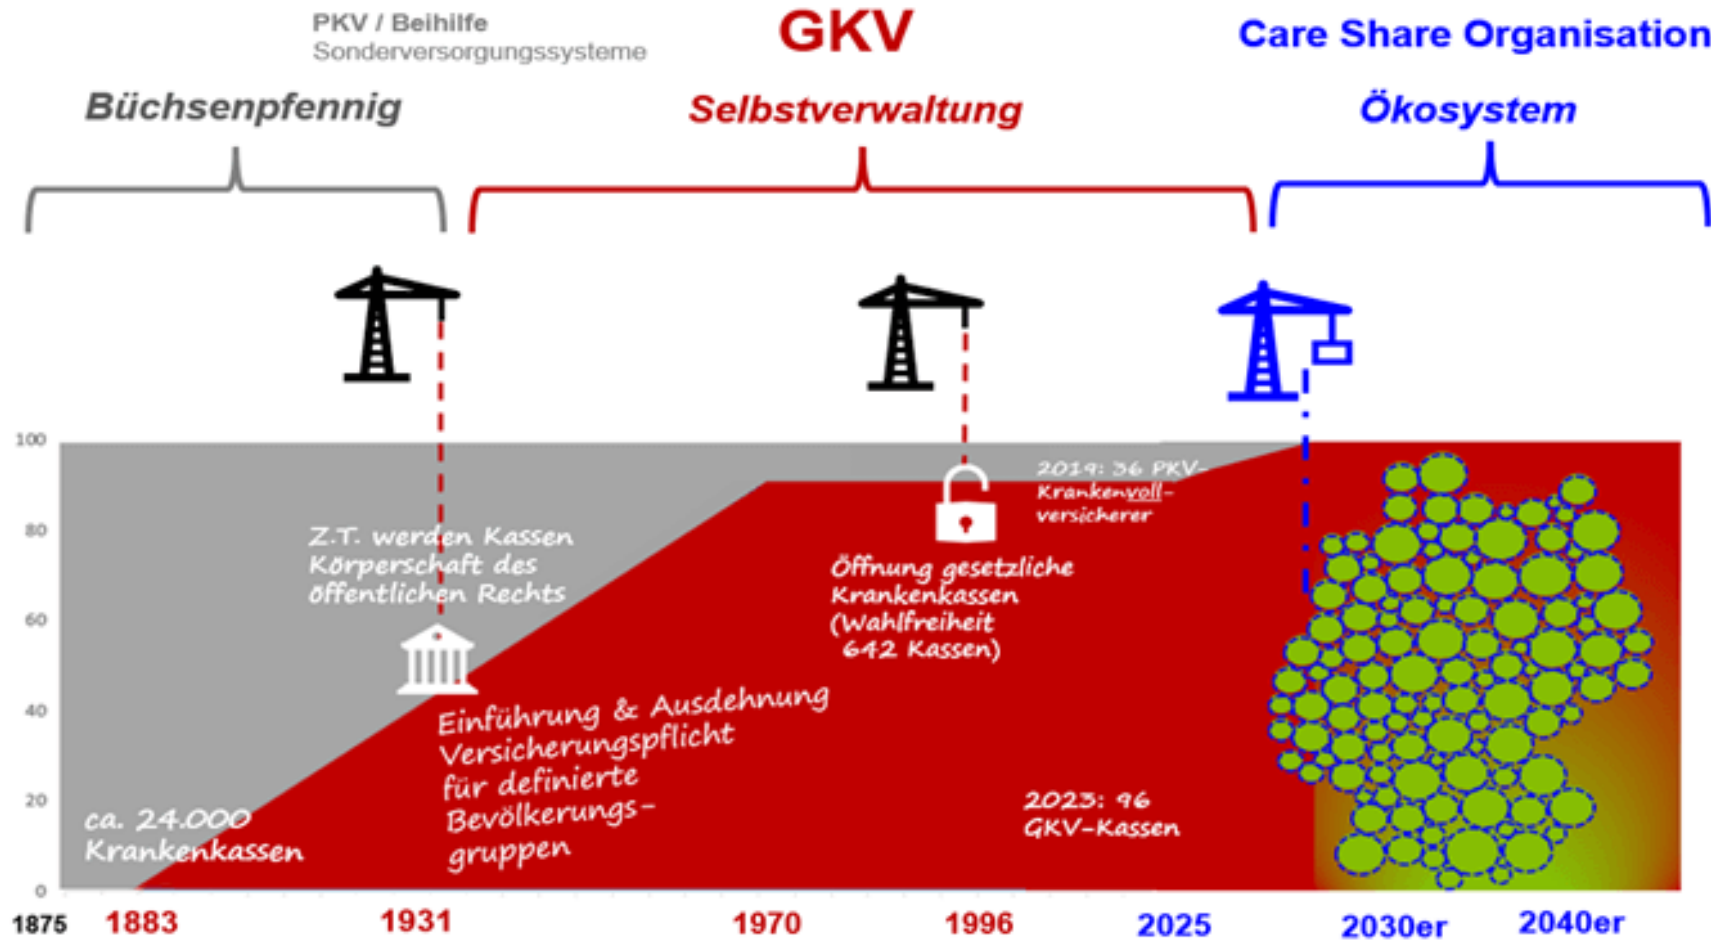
PKV / Beihilfe
Sonderversorgungssysteme

GKV

Care Share Organisation

Büchsenpfennig

Selbstverwaltung

Ökosystem

100
80
60
40
20
0

Z.T. werden Kassen Körperschaft des öffentlichen Rechts

Öffnung gesetzliche Krankenkassen (Wahlfreiheit 642 Kassen)

2019: 36 PKV-Krankenvollversicherer

Einführung & Ausdehnung Versicherungspflicht für definierte Bevölkerungsgruppen

ca. 24.000 Krankenkassen

2023: 96 GKV-Kassen

1875 1883 1931 1970 1996 2025 2030er 2040er